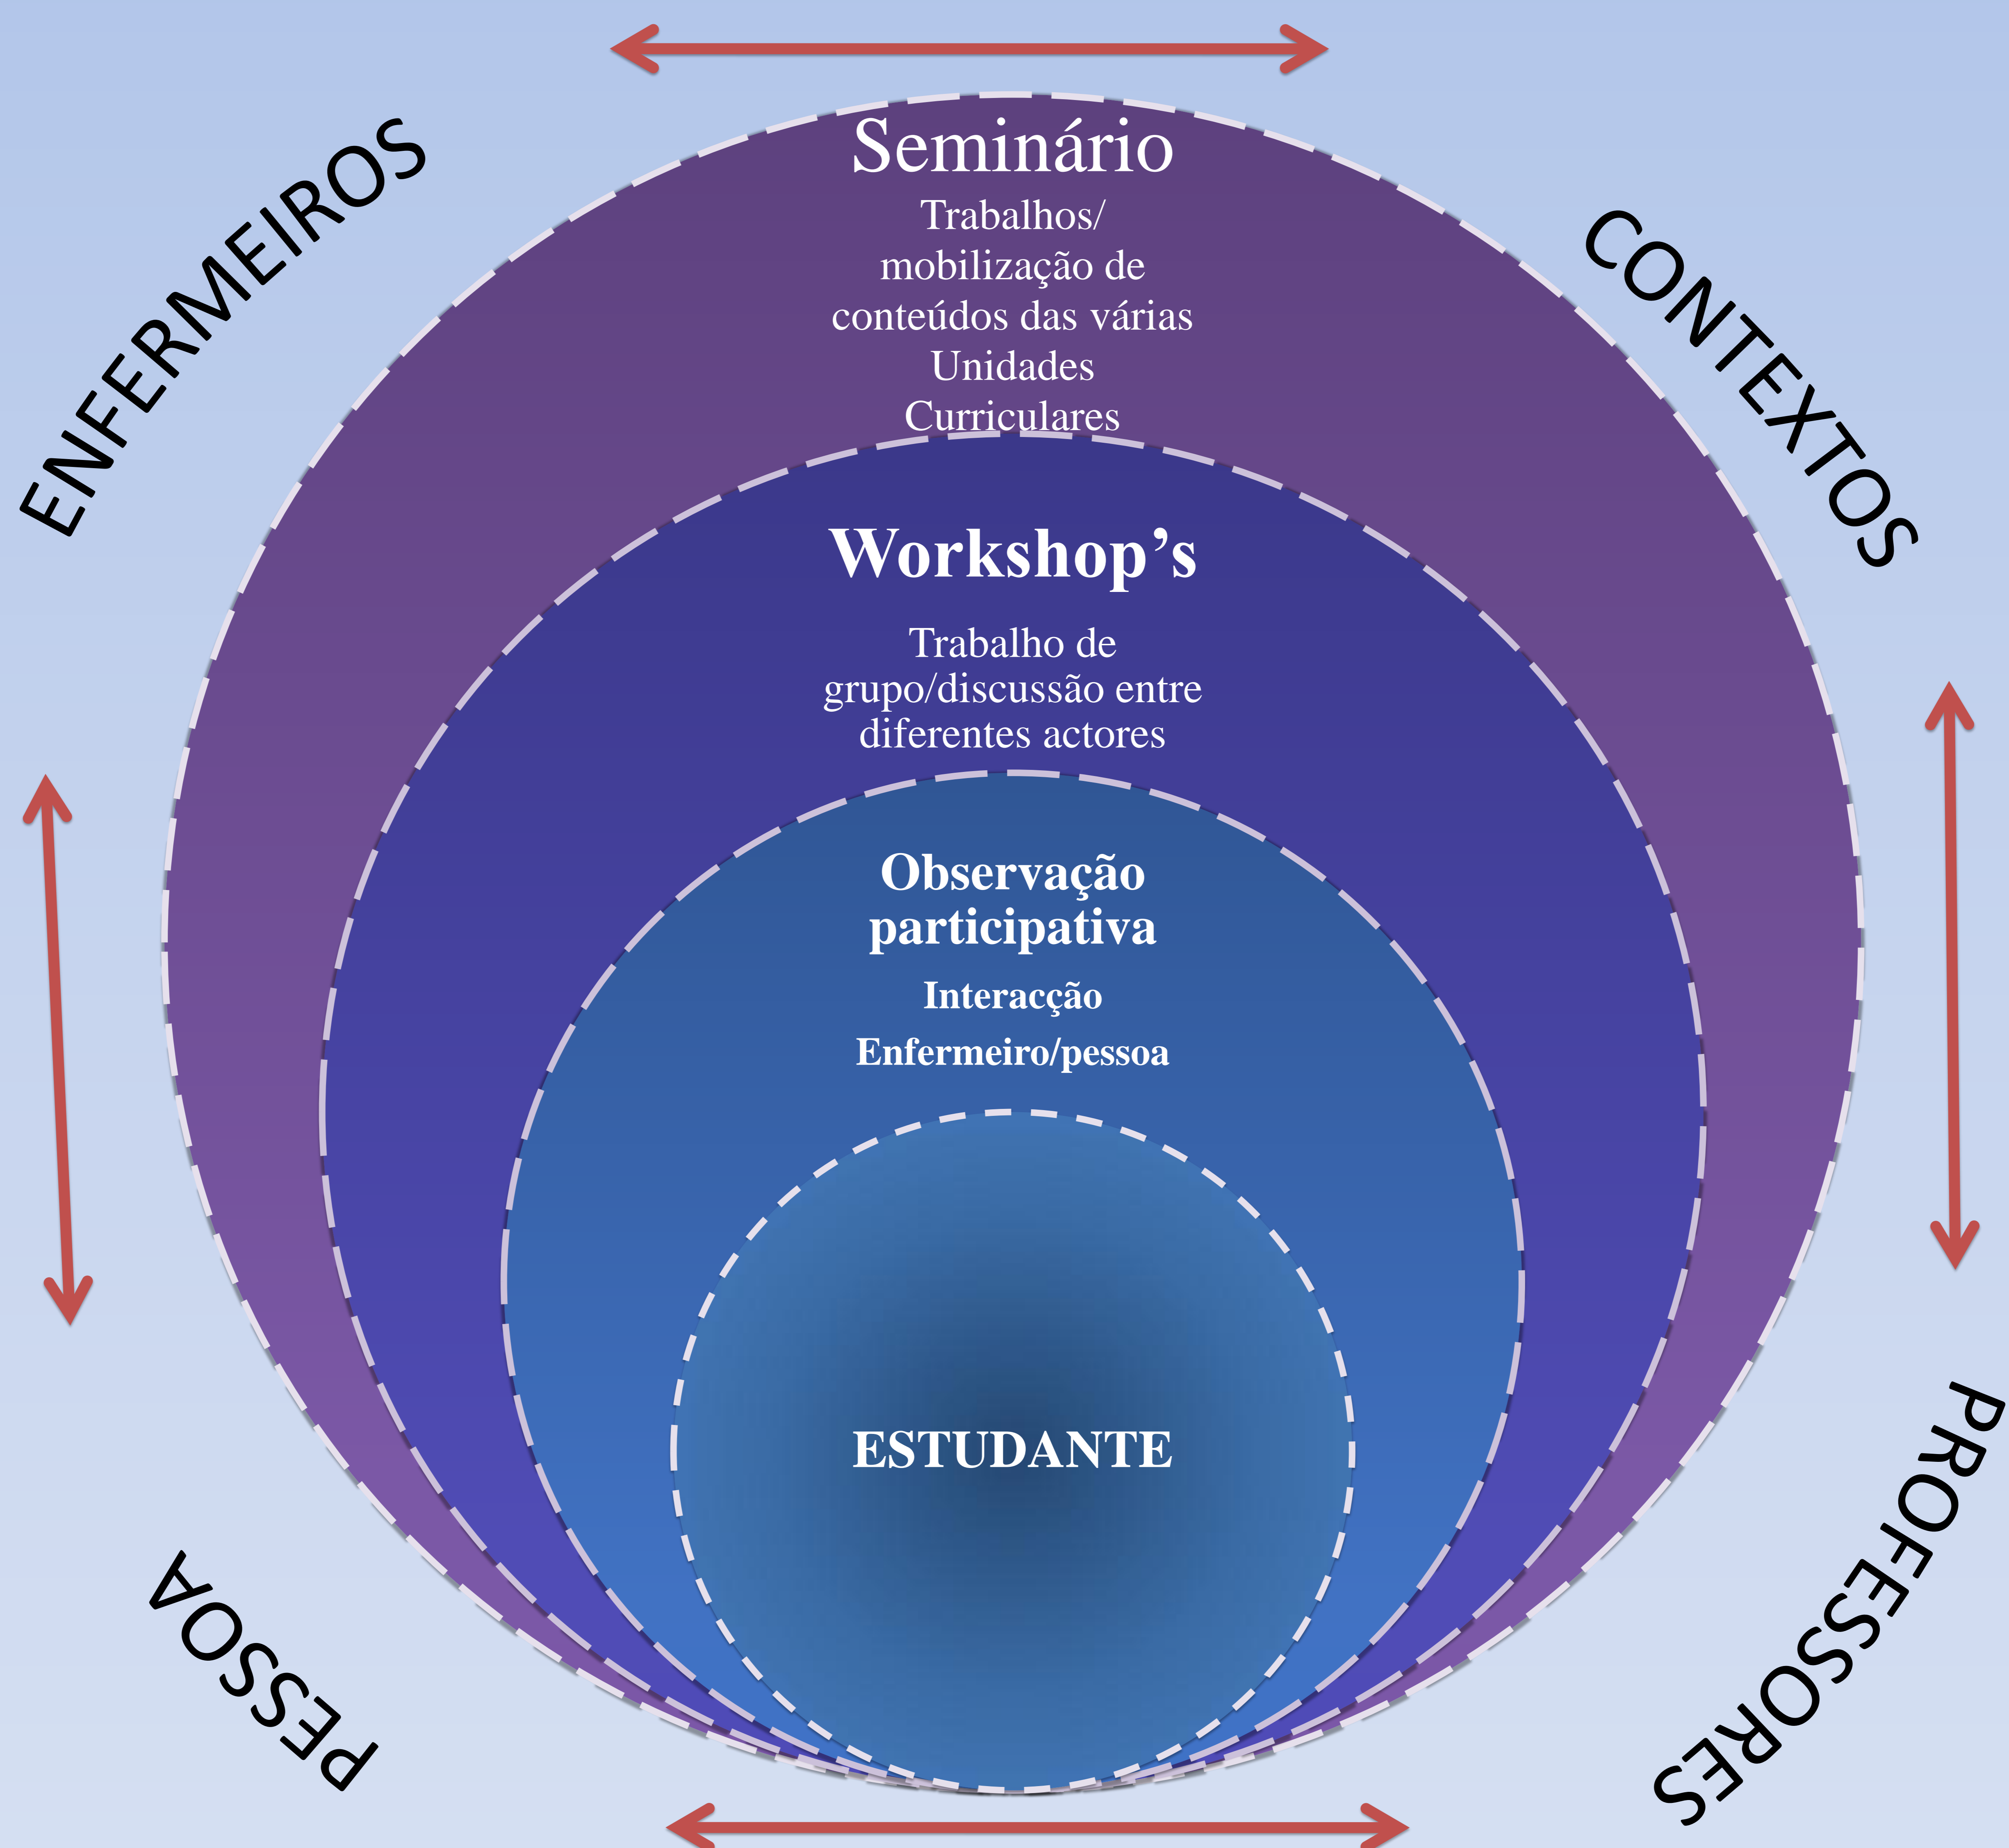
ENFERMEIROS

CONTEXTOS

Seminário

Trabalhos/ mobilização de conteúdos das várias Unidades Curriculares

Workshop's

Trabalho de grupo/discussão entre diferentes actores

Observação participativa

Interacção

Enfermeiro/pessoa

ESTUDANTE

PESSOA

PROFESSORES